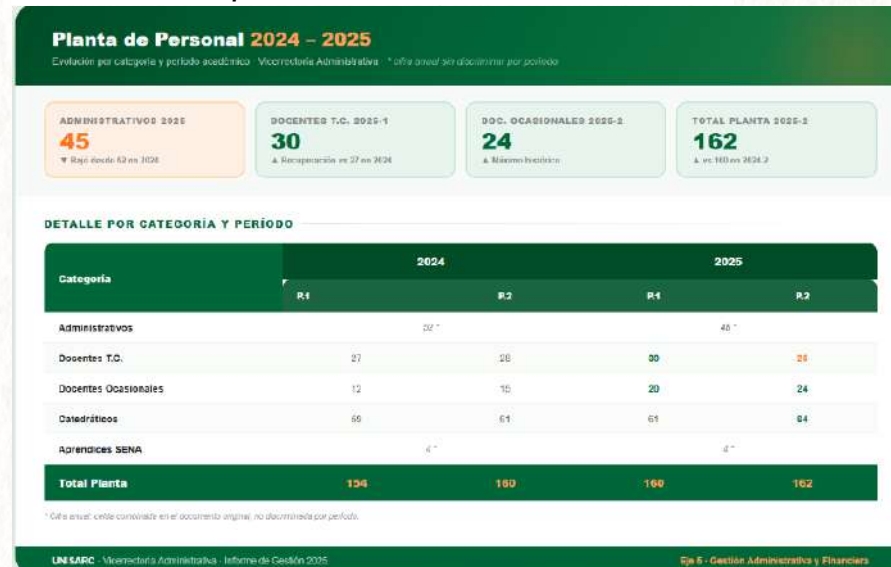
Planta de Personal 2024 – 2025

Evolución por categoría y período académico · Vicerrectoría Administrativa · * cifra anual sin discriminar por período

ADMINISTRATIVOS 2025
45
▼ Bajó desde 52 en 2024

DOCENTES T.C. 2025-1
30
▲ Recuperación vs 27 en 2024

DOC. OCASIONALES 2025-2
24
▲ Máximo histórico

TOTAL PLANTA 2025-2
162
▲ vs 160 en 2024-2

DETALLE POR CATEGORÍA Y PERÍODO

| Categoría | 2024 P.1 | 2024 P.2 | 2025 P.1 | 2025 P.2 |
|---|---|---|---|---|
| Administrativos | 52 * | | 45 * | |
| Docentes T.C. | 27 | 28 | 30 | 28 |
| Docentes Ocasionales | 12 | 15 | 20 | 24 |
| Catedráticos | 59 | 61 | 61 | 64 |
| Aprendices SENA | 4 * | | 4 * | |
| Total Planta | 154 | 160 | 160 | 162 |

* Cifra anual: celda combinada en el documento original, no discriminada por período.

UNISARC · Vicerrectoría Administrativa · Informe de Gestión 2025

Eje 5 · Gestión Administrativa y Financiera